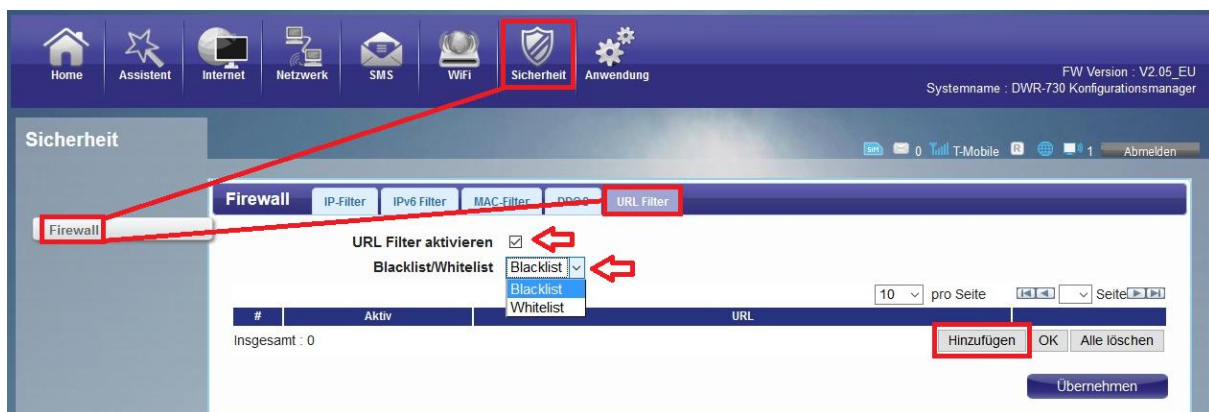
Home Assistent Internet Netzwerk SMS WiFi Sicherheit Anwendung

FW Version : V2.05_EU
Systemname : DWR-730 Konfigurationsmanager

Sicherheit

0 T-Mobile 1 Abmelden

Firewall

Firewall IP-Filter IPv6 Filter MAC-Filter DDOS URL Filter

URL Filter aktivieren ☑

Blacklist/Whitelist Blacklist

Blacklist
Whitelist

10 pro Seite Seite

| # | Aktiv | URL |
|---|---|---|

Insgesamt : 0

Hinzufügen OK Alle löschen

Übernehmen